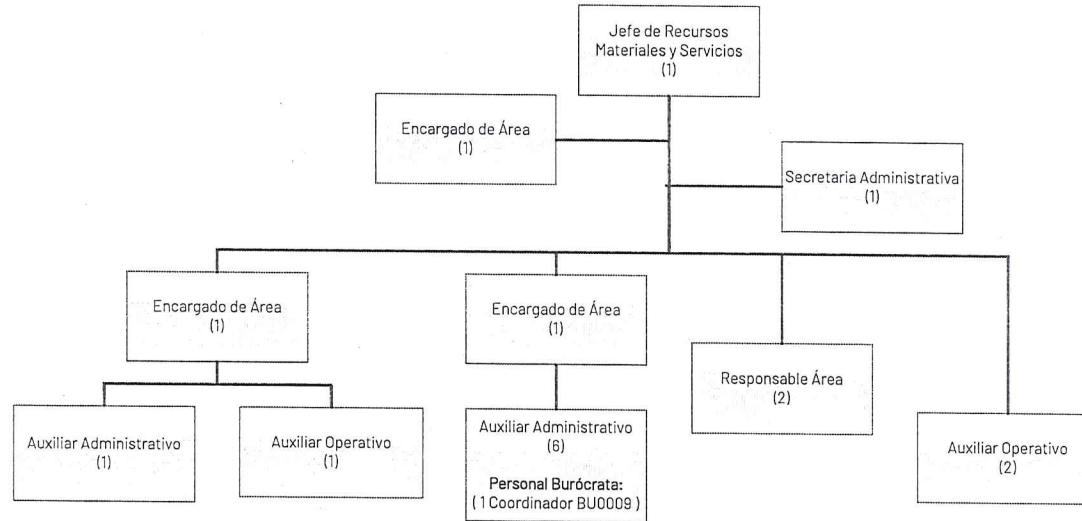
Jefe de Recursos Materiales y Servicios
(1)

Encargado de Área
(1)

Secretaria Administrativa
(1)

Encargado de Área
(1)

Encargado de Área
(1)

Responsable Área
(2)

Auxiliar Operativo
(2)

Auxiliar Administrativo
(1)

Auxiliar Operativo
(1)

Auxiliar Administrativo
(6)
Personal Burócrata:
( 1 Coordinador BU0009 )